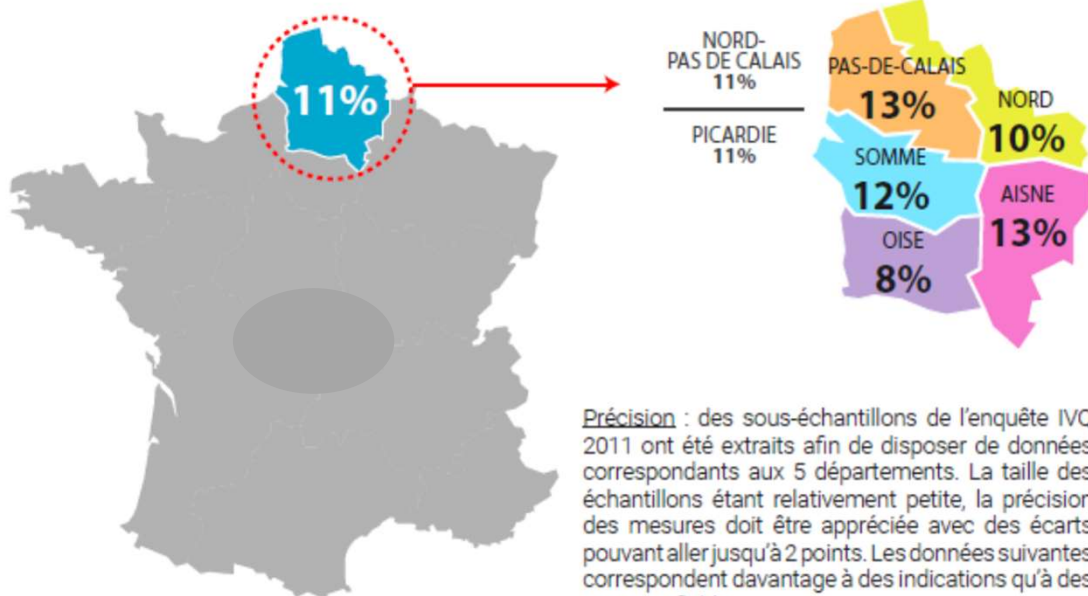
11%

NORD-PAS DE CALAIS
11%

PICARDIE
11%

PAS-DE-CALAIS
13%

NORD
10%

SOMME
12%

AISNE
13%

OISE
8%

Précision : des sous-échantillons de l'enquête IVC 2011 ont été extraits afin de disposer de données correspondants aux 5 départements. La taille des échantillons étant relativement petite, la précision des mesures doit être appréciée avec des écarts pouvant aller jusqu'à 2 points. Les données suivantes correspondent davantage à des indications qu'à des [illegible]